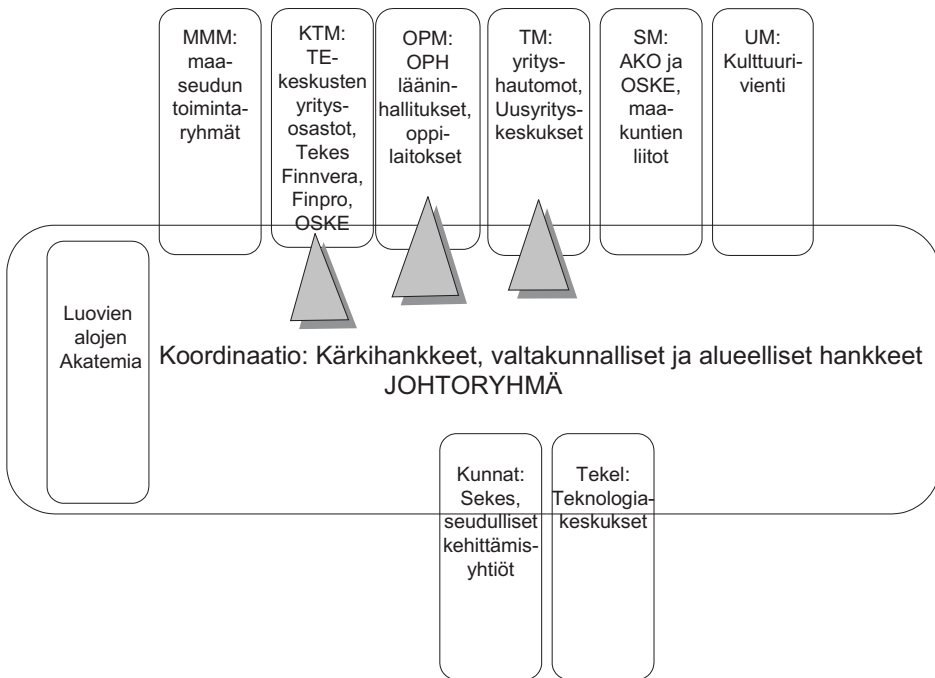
MMM: maaseudun toimintaryhmät

KTM: TE-keskusten yritysosastot, Tekes Finnvera, Finpro, OSKE

OPM: OPH lääninhallitukset, oppilaitokset

TM: yrityshautomot, Uusyrityskeskukset

SM: AKO ja OSKE, maakuntien liitot

UM: Kulttuurivienti

Luovien alojen Akatemia

Koordinaatio: Kärkihankkeet, valtakunnalliset ja alueelliset hankkeet JOHTORYHMÄ

Kunnat: Sekes, seudulliset kehittämisyhtiöt

Tekel: Teknologiakeskukset